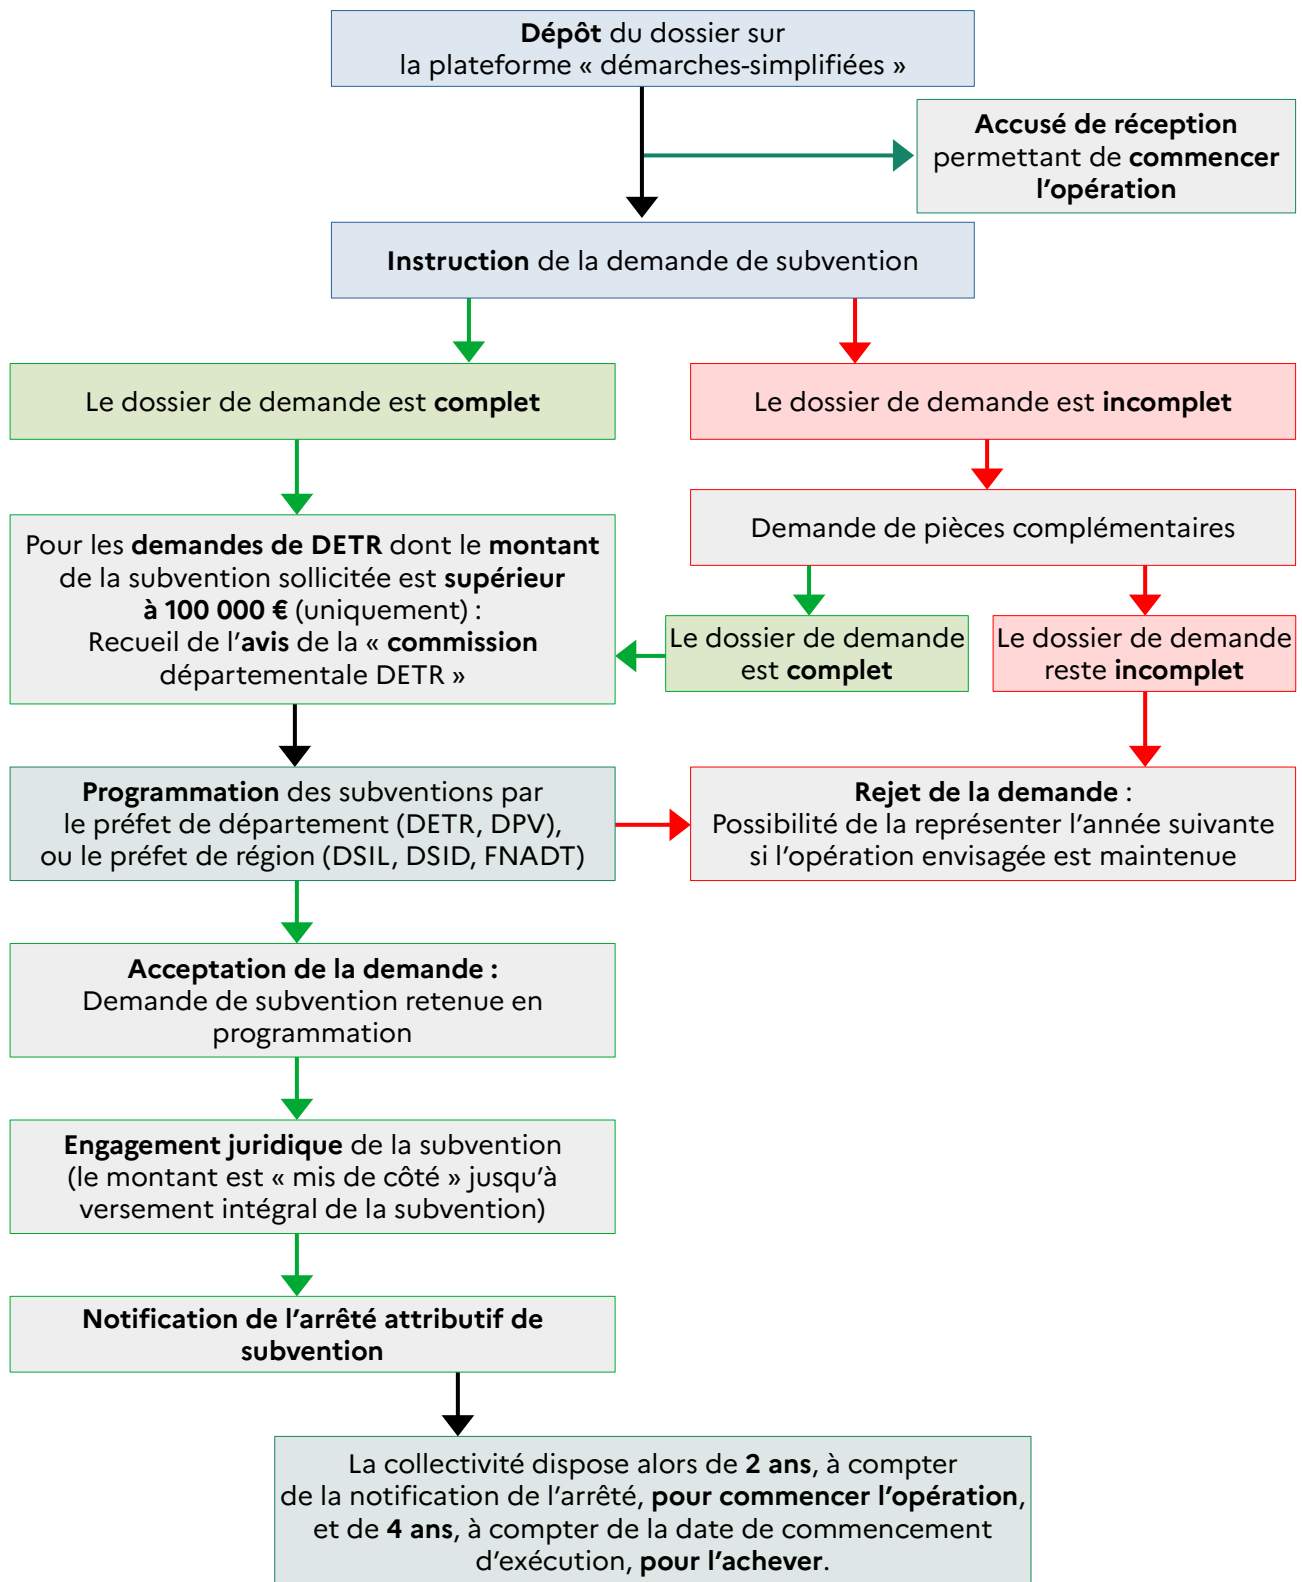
**Dépôt** du dossier sur la plateforme « démarches-simplifiées »

**Accusé de réception** permettant de **commencer l'opération**

**Instruction** de la demande de subvention

Le dossier de demande est **complet**

Le dossier de demande est **incomplet**

Demande de pièces complémentaires

Pour les **demandes de DETR** dont le **montant** de la subvention sollicitée est **supérieur à 100 000 €** (uniquement) : Recueil de l'**avis** de la « **commission** départementale DETR »

Le dossier de demande est **complet**

Le dossier de demande reste **incomplet**

**Programmation** des subventions par le préfet de département (DETR, DPV), ou le préfet de région (DSIL, DSID, FNADT)

**Rejet de la demande** : Possibilité de la représenter l'année suivante si l'opération envisagée est maintenue

**Acceptation de la demande :** Demande de subvention retenue en programmation

**Engagement juridique** de la subvention (le montant est « mis de côté » jusqu'à versement intégral de la subvention)

**Notification de l'arrêté attributif de subvention**

La collectivité dispose alors de **2 ans**, à compter de la notification de l'arrêté, **pour commencer l'opération**, et de **4 ans**, à compter de la date de commencement d'exécution, **pour l'achever**.